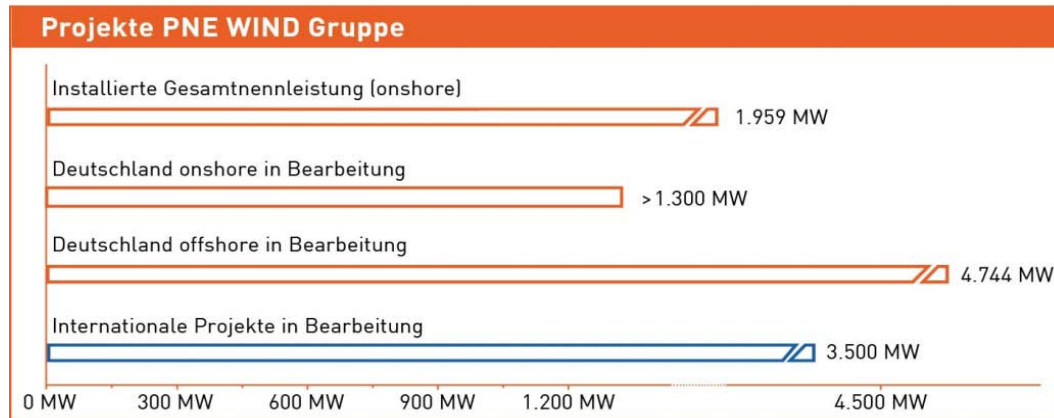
Projekte PNE WIND Gruppe

Installierte Gesamtnennleistung (onshore)

1.959 MW

Deutschland onshore in Bearbeitung

>1.300 MW

Deutschland offshore in Bearbeitung

4.744 MW

Internationale Projekte in Bearbeitung

3.500 MW

0 MW 300 MW 600 MW 900 MW 1.200 MW 4.500 MW